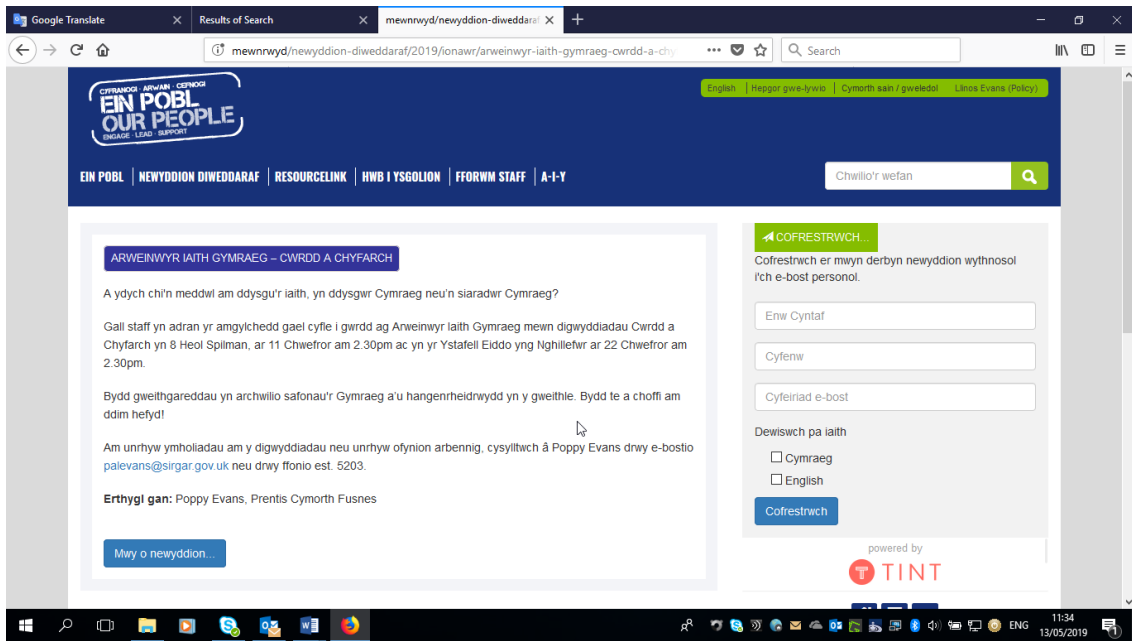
Google Translate
Results of Search
mewnrwyd/newyddion-diweddaraf

mewnrwyd/newyddion-diweddaraf/2019/ionawr/arweinwyr-iaith-gymraeg-cwrdd-a-chy
Search

CYFRANOGI · ARWAIN · CEFNOGI
EIN POBL
OUR PEOPLE
ENGAGE · LEAD · SUPPORT

English | Hepgor gwe-lywio | Cymorth sain / gweledol | Llinos Evans (Policy)

EIN POBL | NEWYDDION DIWEDDARAF | RESOURCELINK | HWB I YSGOLION | FFORWM STAFF | A-I-Y

Chwilio'r wefan

ARWEINWYR IAITH GYMRAEG – CWRDD A CHYFARCH

A ydych chi'n meddwl am ddysgu'r iaith, yn ddysgwr Cymraeg neu'n siaradwr Cymraeg?

Gall staff yn adran yr amgylchedd gael cyfle i gwrdd ag Arweinwyr Iaith Gymraeg mewn digwyddiadau Cwrdd a Chyfarch yn 8 Heol Spilman, ar 11 Chwefror am 2.30pm ac yn yr Ystafell Eiddo yng Nghillefwr ar 22 Chwefror am 2.30pm.

Bydd gweithgareddau yn archwilio safonau'r Gymraeg a'u hangenrheidrwydd yn y gweithle. Bydd te a choffi am ddim hefyd!

Am unrhyw ymholiadau am y digwyddiadau neu unrhyw ofynion arbennig, cysylltwch â Poppy Evans drwy e-bostio palevans@sirgar.gov.uk neu drwy ffonio est. 5203.

Erthygl gan: Poppy Evans, Prentis Cymorth Fusnes

Mwy o newyddion...

COFRESTRWCH...
Cofrestrwch er mwyn derbyn newyddion wythnosol i'ch e-bost personol.

Enw Cyntaf
Cyfenw
Cyfeiriad e-bost

Dewiswch pa iaith
Cymraeg
English

Cofrestrwch

powered by
TINT

ENG
11:34
13/05/2019